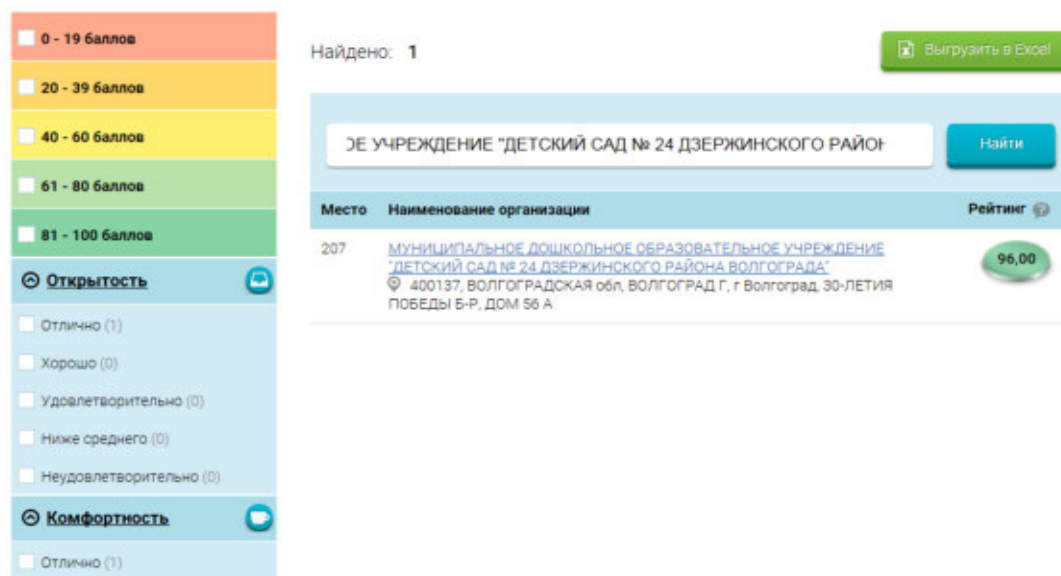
0 - 19 баллов

20 - 39 баллов

40 - 60 баллов

61 - 80 баллов

81 - 100 баллов

Открытость

Отлично (1)

Хорошо (0)

Удовлетворительно (0)

Ниже среднего (0)

Неудовлетворительно (0)

Комфортность

Отлично (1)

Найдено: 1

Выгрузить в Excel

ЭЕ УЧРЕЖДЕНИЕ "ДЕТСКИЙ САД № 24 ДЗЕРЖИНСКОГО РАЙОН

Найти

| Место | Наименование организации | Рейтинг |
|---|---|---|
| 207 | МУНИЦИПАЛЬНОЕ ДОШКОЛЬНОЕ ОБРАЗОВАТЕЛЬНОЕ УЧРЕЖДЕНИЕ "ДЕТСКИЙ САД № 24 ДЗЕРЖИНСКОГО РАЙОНА ВОЛГОГРАДА" 400137, ВОЛГОГРАДСКАЯ обл, ВОЛГОГРАД Г, г Волгоград, 30-ЛЕТИЯ ПОБЕДЫ Б-Р, ДОМ 56 А | 96,00 |